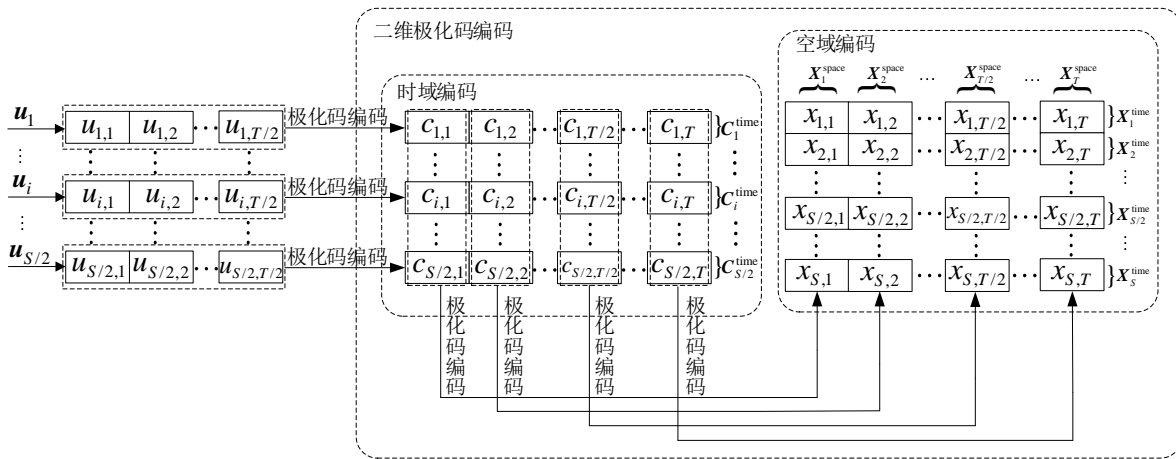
二维极化码编码

时域编码

空域编码

$\boldsymbol{u}_1$ $u_{1,1}$ $u_{1,2}$ $\cdots$ $u_{1,T/2}$ 极化码编码 $c_{1,1}$ $c_{1,2}$ $\cdots$ $c_{1,T/2}$ $\cdots$ $c_{1,T}$ $\}\boldsymbol{C}_1^{\text{time}}$

$\boldsymbol{u}_i$ $u_{i,1}$ $u_{i,2}$ $\cdots$ $u_{i,T/2}$ 极化码编码 $c_{i,1}$ $c_{i,2}$ $\cdots$ $c_{i,T/2}$ $\cdots$ $c_{i,T}$ $\}\boldsymbol{C}_i^{\text{time}}$

$\boldsymbol{u}_{S/2}$ $u_{S/2,1}$ $u_{S/2,2}$ $\cdots$ $u_{S/2,T/2}$ 极化码编码 $c_{S/2,1}$ $c_{S/2,2}$ $\cdots$ $c_{S/2,T/2}$ $\cdots$ $c_{S/2,T}$ $\}\boldsymbol{C}_{S/2}^{\text{time}}$

极化码编码 极化码编码 极化码编码 极化码编码

$\boldsymbol{X}_1^{\text{space}}$ $\boldsymbol{X}_2^{\text{space}}$ $\cdots$ $\boldsymbol{X}_{T/2}^{\text{space}}$ $\cdots$ $\boldsymbol{X}_T^{\text{space}}$

$x_{1,1}$ $x_{1,2}$ $\cdots$ $x_{1,T/2}$ $\cdots$ $x_{1,T}$ $\}\boldsymbol{X}_1^{\text{time}}$

$x_{2,1}$ $x_{2,2}$ $\cdots$ $x_{2,T/2}$ $\cdots$ $x_{2,T}$ $\}\boldsymbol{X}_2^{\text{time}}$

$x_{S/2,1}$ $x_{S/2,2}$ $\cdots$ $x_{S/2,T/2}$ $\cdots$ $x_{S/2,T}$ $\}\boldsymbol{X}_{S/2}^{\text{time}}$

$x_{S,1}$ $x_{S,2}$ $\cdots$ $x_{S,T/2}$ $\cdots$ $x_{S,T}$ $\}\boldsymbol{X}_S^{\text{time}}$